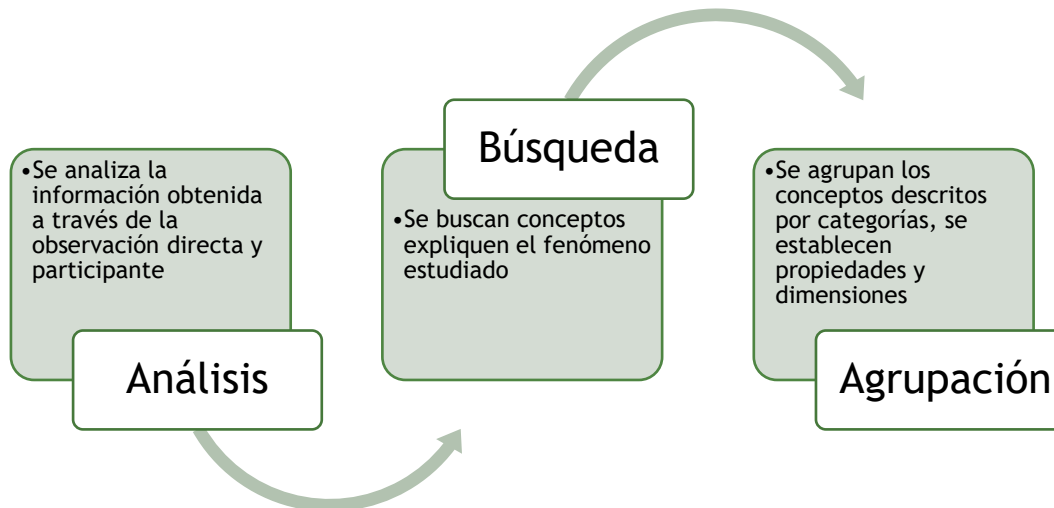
•Se analiza la información obtenida a través de la observación directa y participante

Análisis

Búsqueda

•Se buscan conceptos expliquen el fenómeno estudiado

•Se agrupan los conceptos descritos por categorías, se establecen propiedades y dimensiones

Agrupación